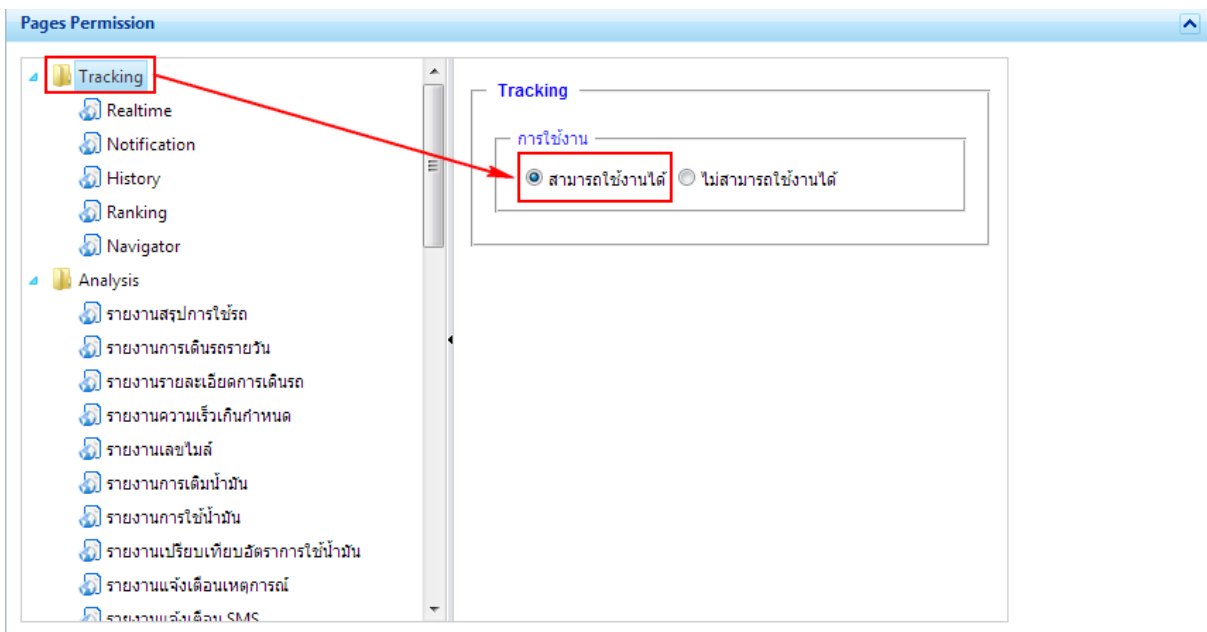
Pages Permission

Tracking
Realtime
Notification
History
Ranking
Navigator
Analysis
รายงานสรุปการใช้รถ
รายงานการเดินรถรายวัน
รายงานรายละเอียดการเดินรถ
รายงานความเร็วเกินกำหนด
รายงานเลขไมล์
รายงานการเติมน้ำมัน
รายงานการใช้น้ำมัน
รายงานเปรียบเทียบอัตราการใช้น้ำมัน
รายงานแจ้งเตือนเหตุการณ์
รายงานแจ้งเตือน SMS

Tracking
การใช้งาน
สามารถใช้งานได้
ไม่สามารถใช้งานได้